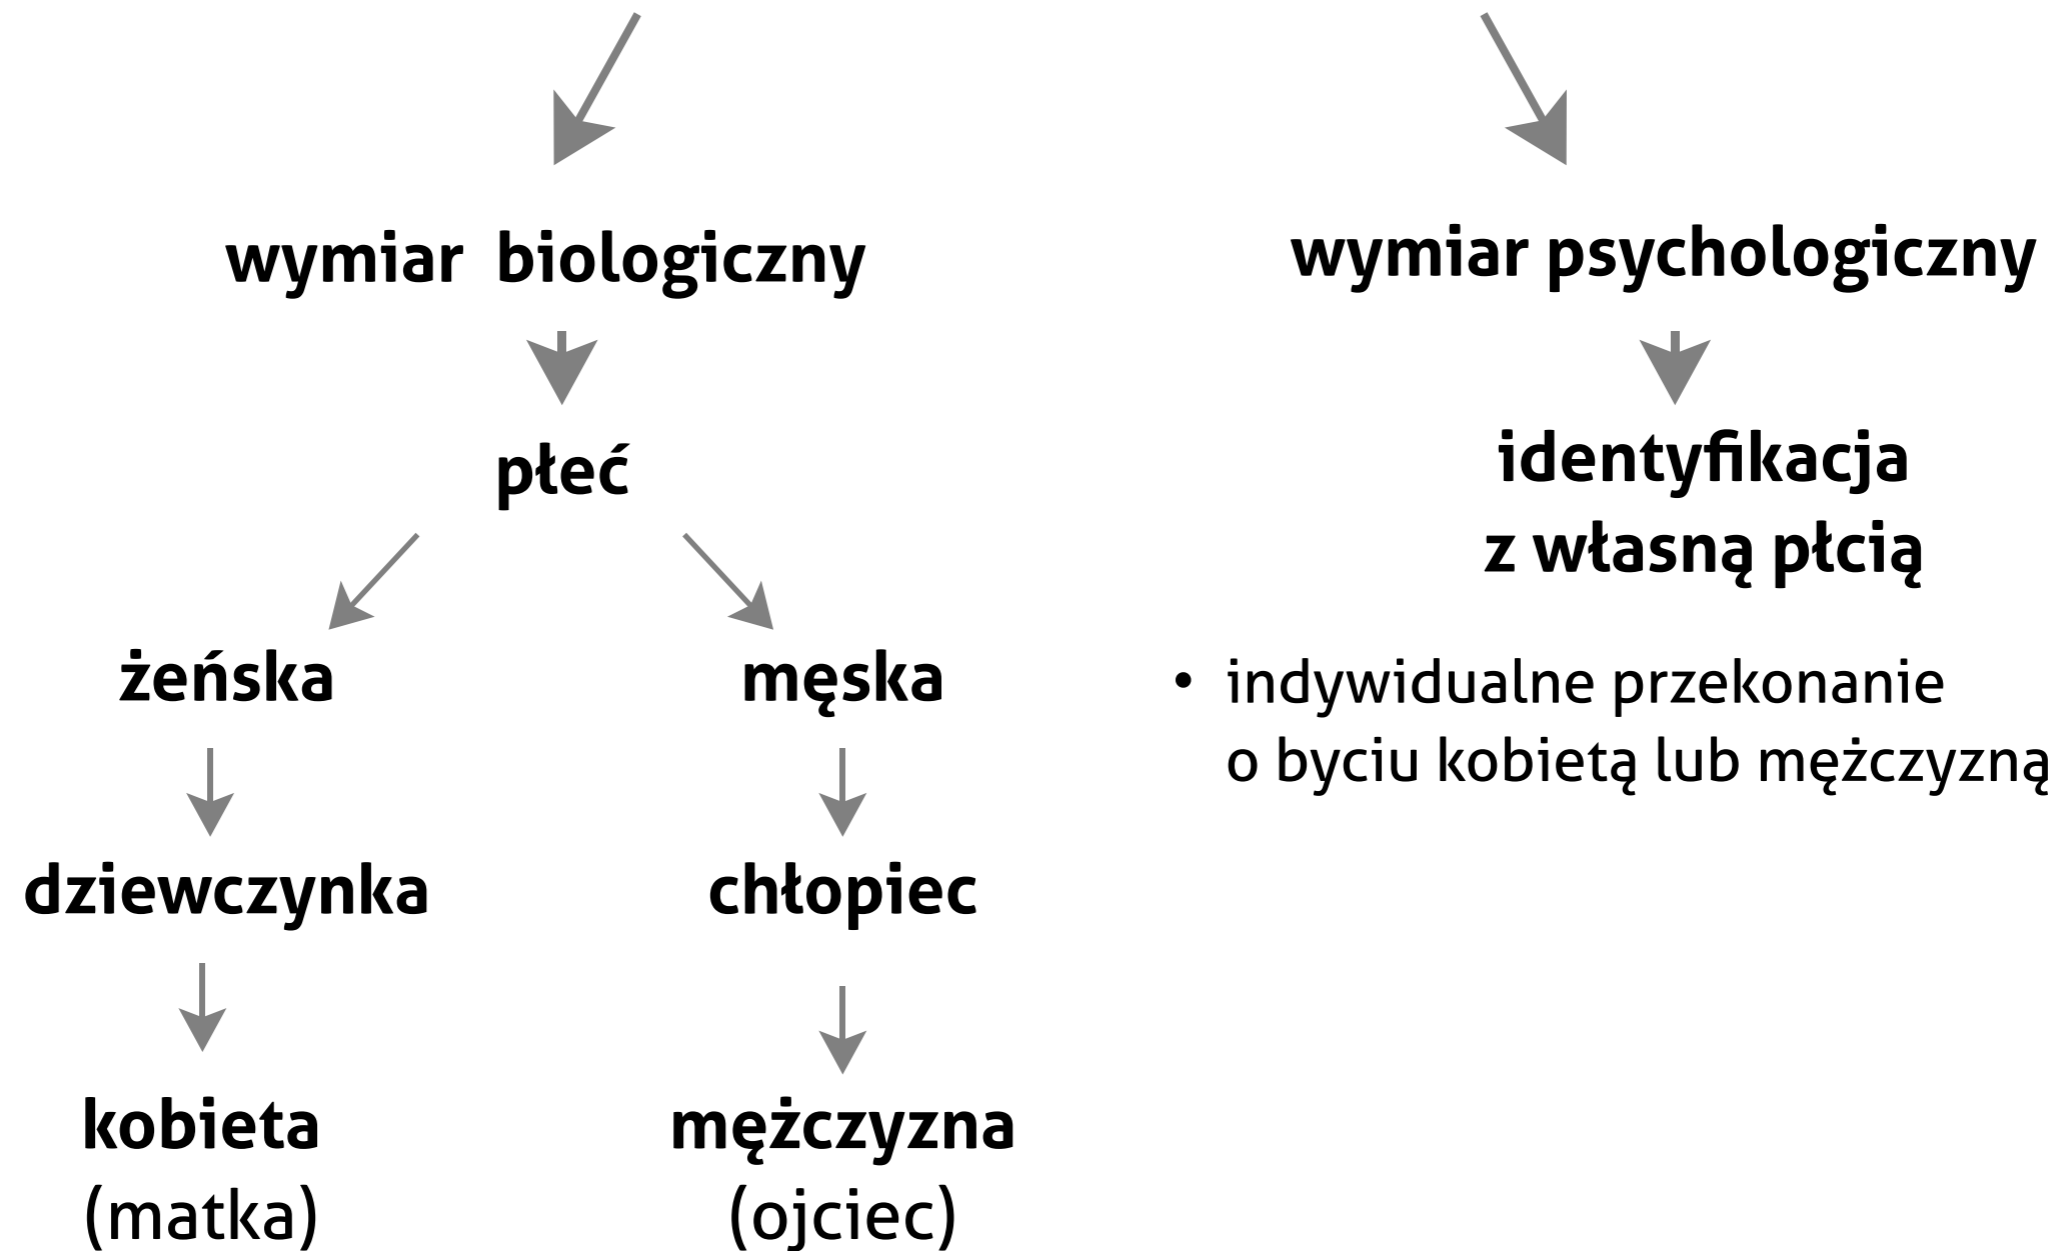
wymiar biologiczny

płeć

żeńska

dziewczynka

kobieta
(matka)

męska

chłopiec

mężczyzna
(ojciec)

wymiar psychologiczny

identyfikacja
z własną płcią

• indywidualne przekonanie o byciu kobietą lub mężczyzną